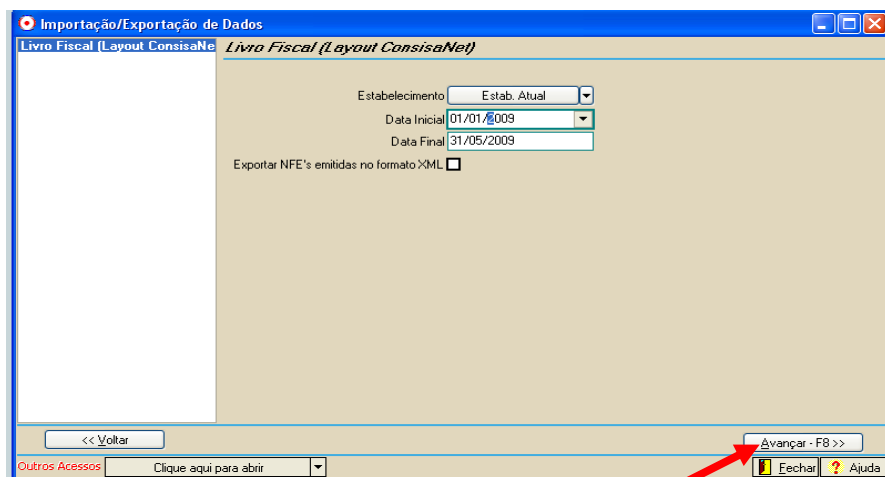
Importação/Exportação de Dados

Livro Fiscal (Layout ConsisaNe

Livro Fiscal (Layout ConsisaNet)

Estabelecimento Estab. Atual

Data Inicial 01/01/2009

Data Final 31/05/2009

Exportar NFE's emitidas no formato XML

<< Voltar

Avançar - F8 >>

Outros Acessos Clique aqui para abrir

Fechar ? Ajuda